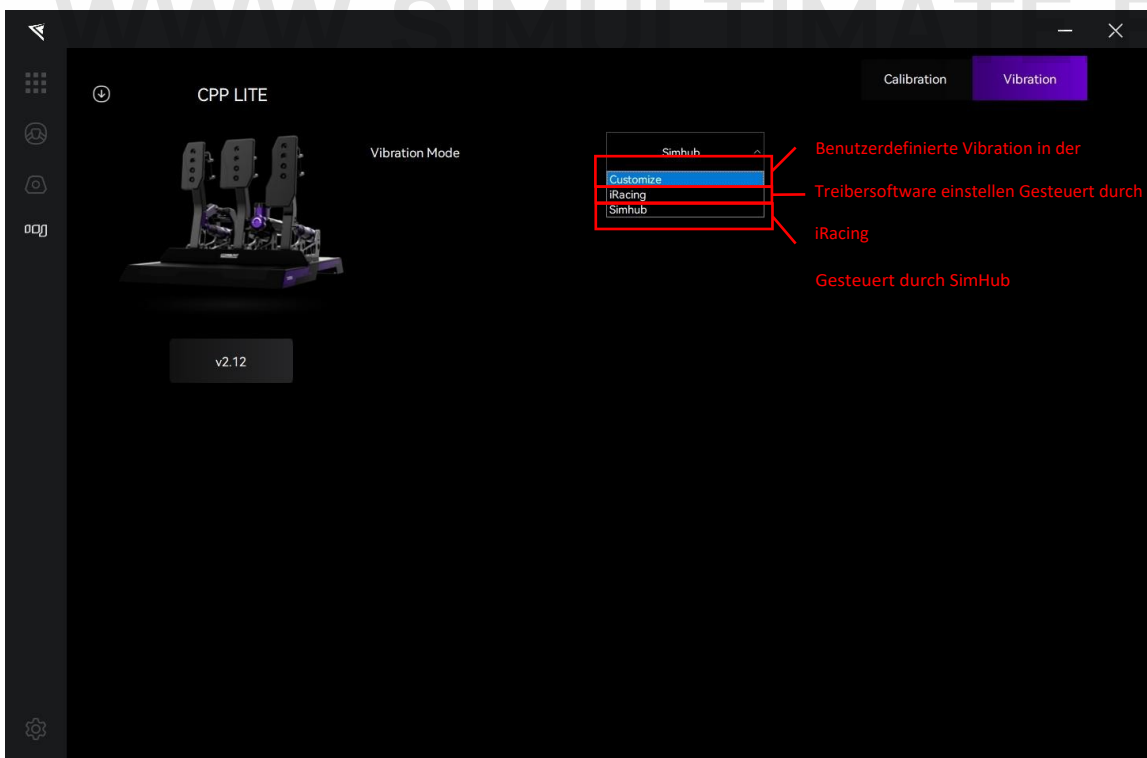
WWW.SIMULTIMATE.

CPP LITE

Calibration

Vibration

Vibration Mode

Simhub

Customize

iRacing

Simhub

Benutzerdefinierte Vibration in der Treibersoftware einstellen Gesteuert durch iRacing

Gesteuert durch SimHub

v2.12